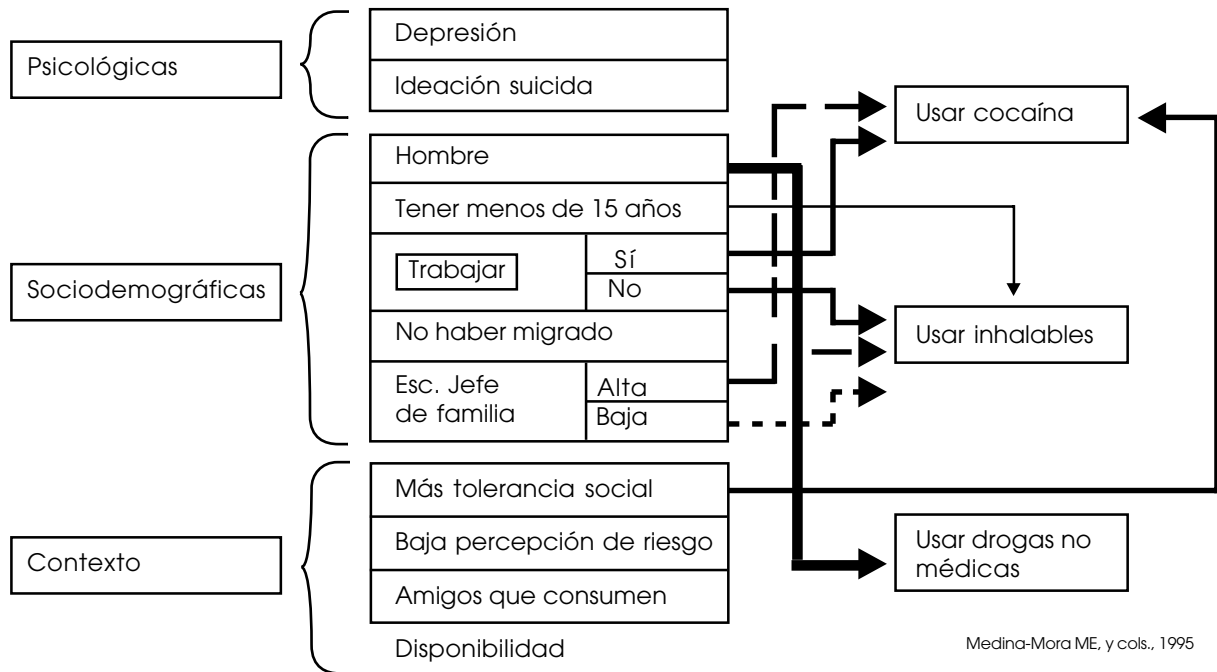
Psicológicas

Depresión

Ideación suicida

Usar cocaína

Sociodemográficas

Hombre

Tener menos de 15 años

Trabajar

Sí

No

No haber migrado

Usar inhalables

Esc. Jefe de familia

Alta

Baja

Contexto

Más tolerancia social

Baja percepción de riesgo

Usar drogas no médicas

Amigos que consumen

Disponibilidad

Medina-Mora ME, y cols., 1995